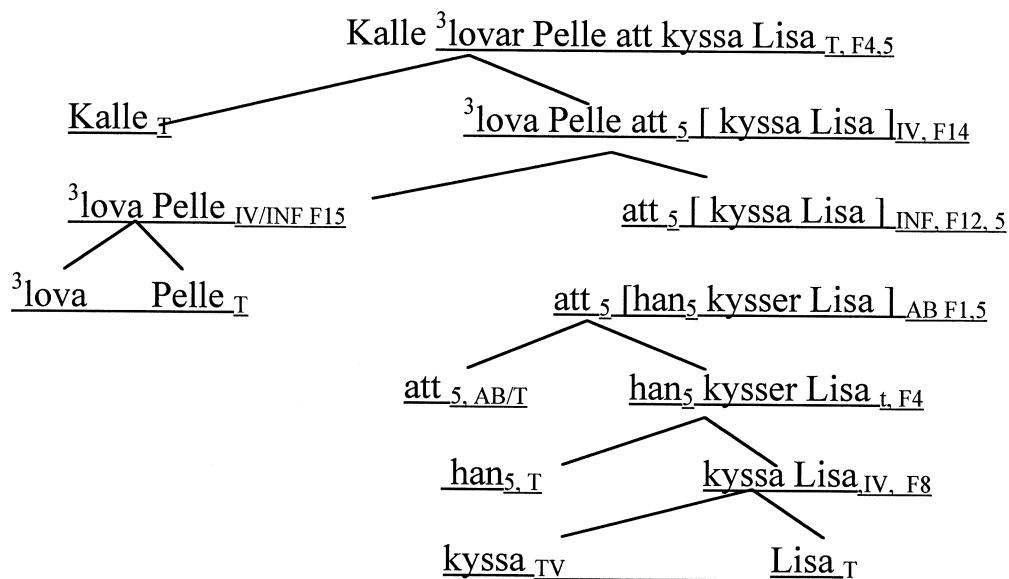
Kalle $^{3}$lovar Pelle att kyssa Lisa $_{T, F4,5}$

Kalle $_{T}$

$^{3}$lova Pelle att $_{5}$ [ kyssa Lisa ]$_{IV, F14}$

$^{3}$lova Pelle $_{IV/INF F15}$

att $_{5}$ [ kyssa Lisa ] $_{INF, F12, 5}$

$^{3}$lova

Pelle $_{T}$

att $_{5}$ [han$_{5}$ kysser Lisa ] $_{AB F1,5}$

att $_{5, AB/T}$

han$_{5}$ kysser Lisa $_{t, F4}$

han$_{5, T}$

kyssa Lisa$_{IV, F8}$

kyssa $_{TV}$

Lisa $_{T}$